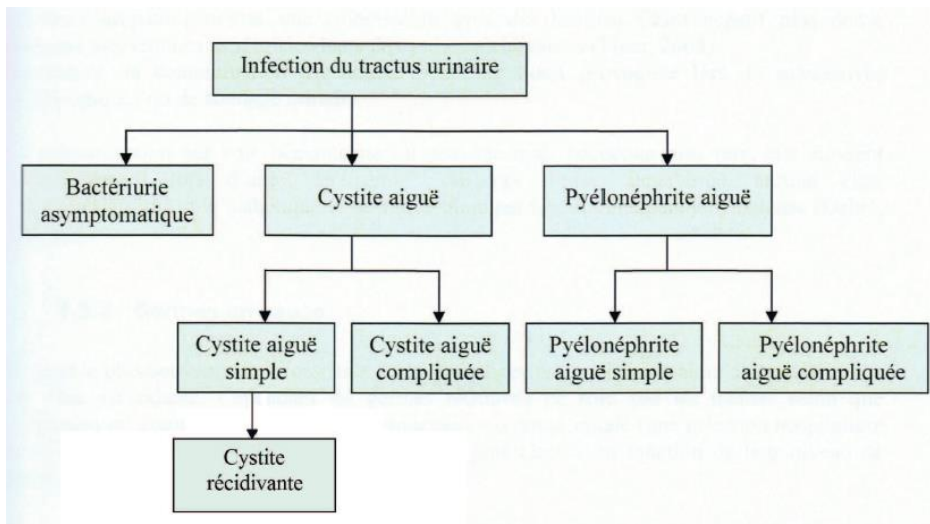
Infection du tractus urinaire

Bactériurie asymptomatique

Cystite aiguë

Pyélonéphrite aiguë

Cystite aiguë simple

Cystite aiguë compliquée

Pyélonéphrite aiguë simple

Pyélonéphrite aiguë compliquée

Cystite récidivante